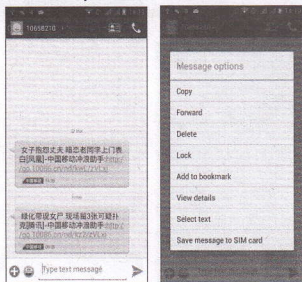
10658210

女子拖怨丈夫 竭忠老两口上门表白[风趣]-中国移动冲浪助手 http://go.10086.cn/...

绿化带设女尸 现场留3张可疑扑克牌信[图]-中国移动冲浪助手 http://go.10086.cn/...

Type text message

Message options

Copy

Forward

Delete

Lock

Add to bookmark

View details

Select text

Save message to SIM card